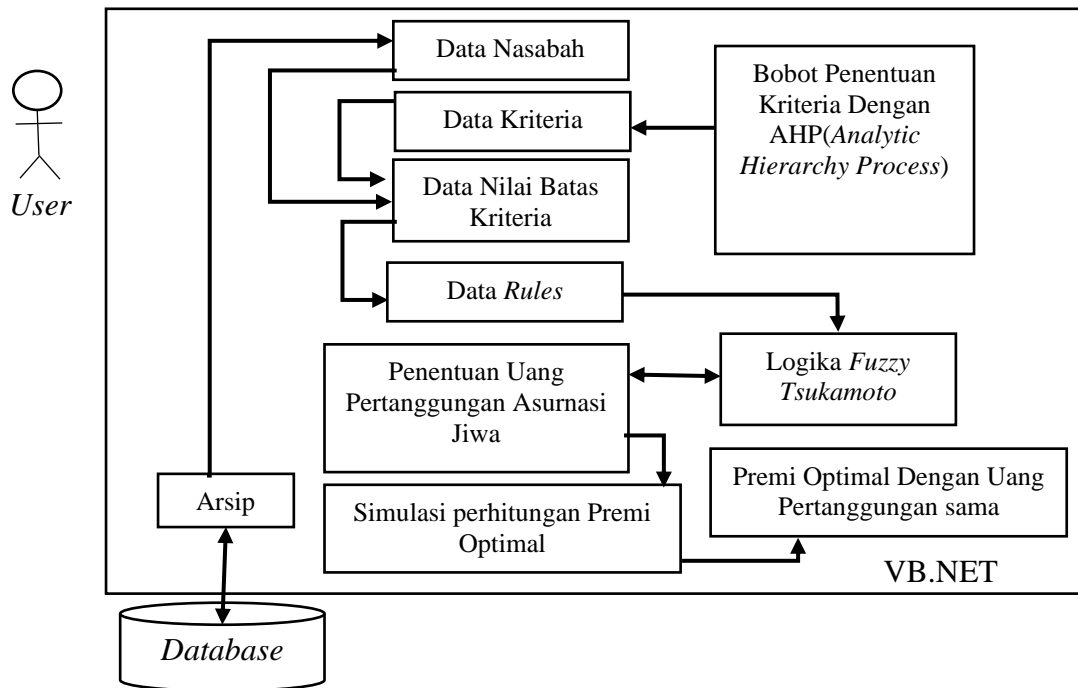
User

Data Nasabah

Bobot Penentuan Kriteria Dengan AHP(Analytic Hierarchy Process)

Data Kriteria

Data Nilai Batas Kriteria

Data Rules

Penentuan Uang Pertanggungan Asurnasi Jiwa

Logika Fuzzy Tsukamoto

Arsip

Simulasi perhitungan Premi Optimal

Premi Optimal Dengan Uang Pertanggungan sama

VB.NET

Database